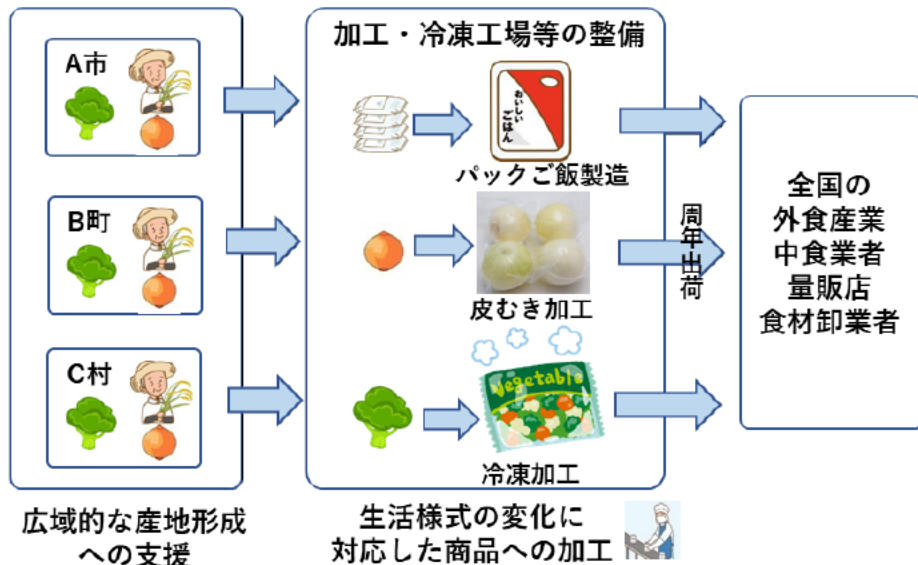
A市

B町

C村

加工・冷凍工場等の整備

おいしいごはん

パックご飯製造

皮むき加工

Vegetable

冷凍加工

周年出荷

全国の
外食産業
中食業者
量販店
食材卸業者

広域的な産地形成
への支援

生活様式の変化に
対応した商品への加工